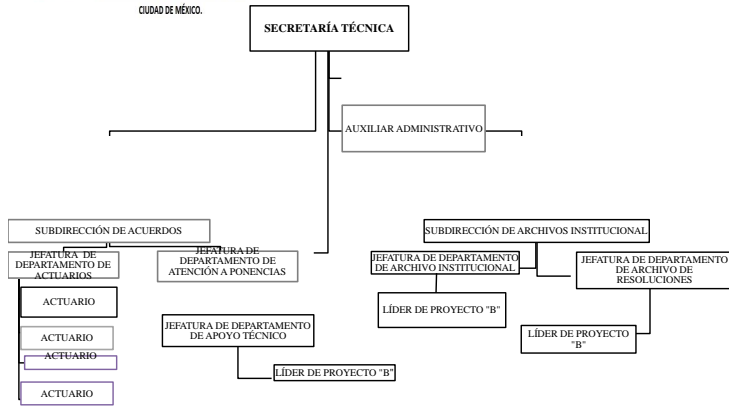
CIUDAD DE MÉXICO.

SECRETARÍA TÉCNICA

AUXILIAR ADMINISTRATIVO

SUBDIRECCIÓN DE ACUERDOS

JEFATURA DE DEPARTAMENTO DE ACTUARIOS

JEFATURA DE DEPARTAMENTO DE ATENCIÓN A PONENCIAS

ACTUARIO

ACTUARIO

ACTUARIO

ACTUARIO

JEFATURA DE DEPARTAMENTO DE APOYO TÉCNICO

LÍDER DE PROYECTO "B"

SUBDIRECCIÓN DE ARCHIVOS INSTITUCIONAL

JEFATURA DE DEPARTAMENTO DE ARCHIVO INSTITUCIONAL

JEFATURA DE DEPARTAMENTO DE ARCHIVO DE RESOLUCIONES

LÍDER DE PROYECTO "B"

LÍDER DE PROYECTO "B"